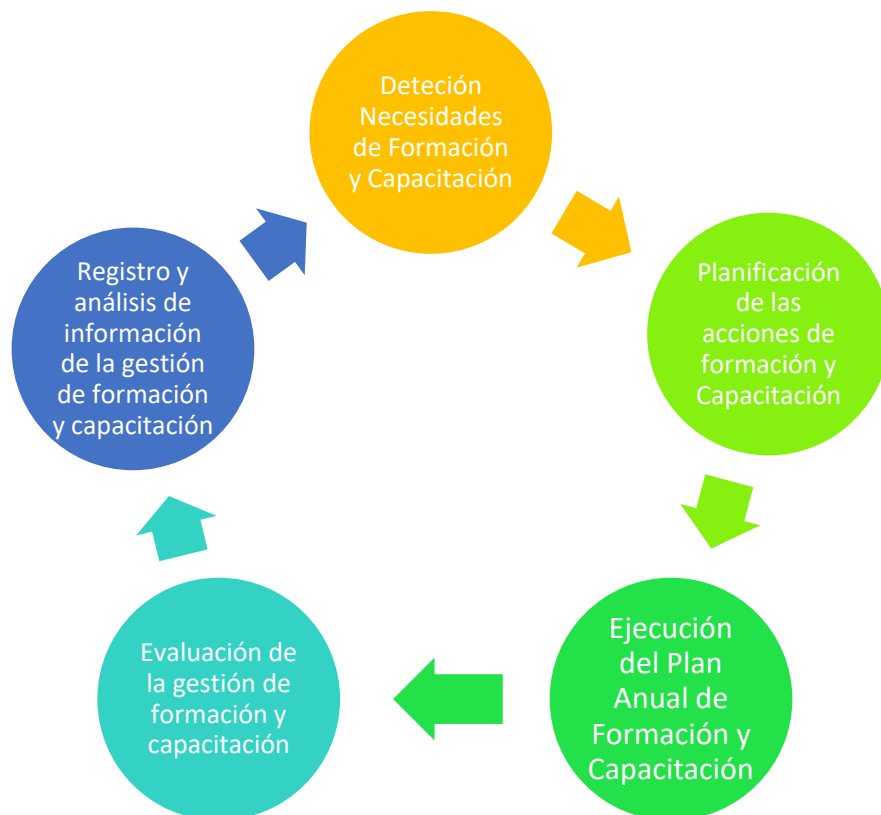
Deteción Necesidades de Formación y Capacitación

Planificación de las acciones de formación y Capacitación

Ejecución del Plan Anual de Formación y Capacitación

Evaluación de la gestión de formación y capacitación

Registro y análisis de información de la gestión de formación y capacitación